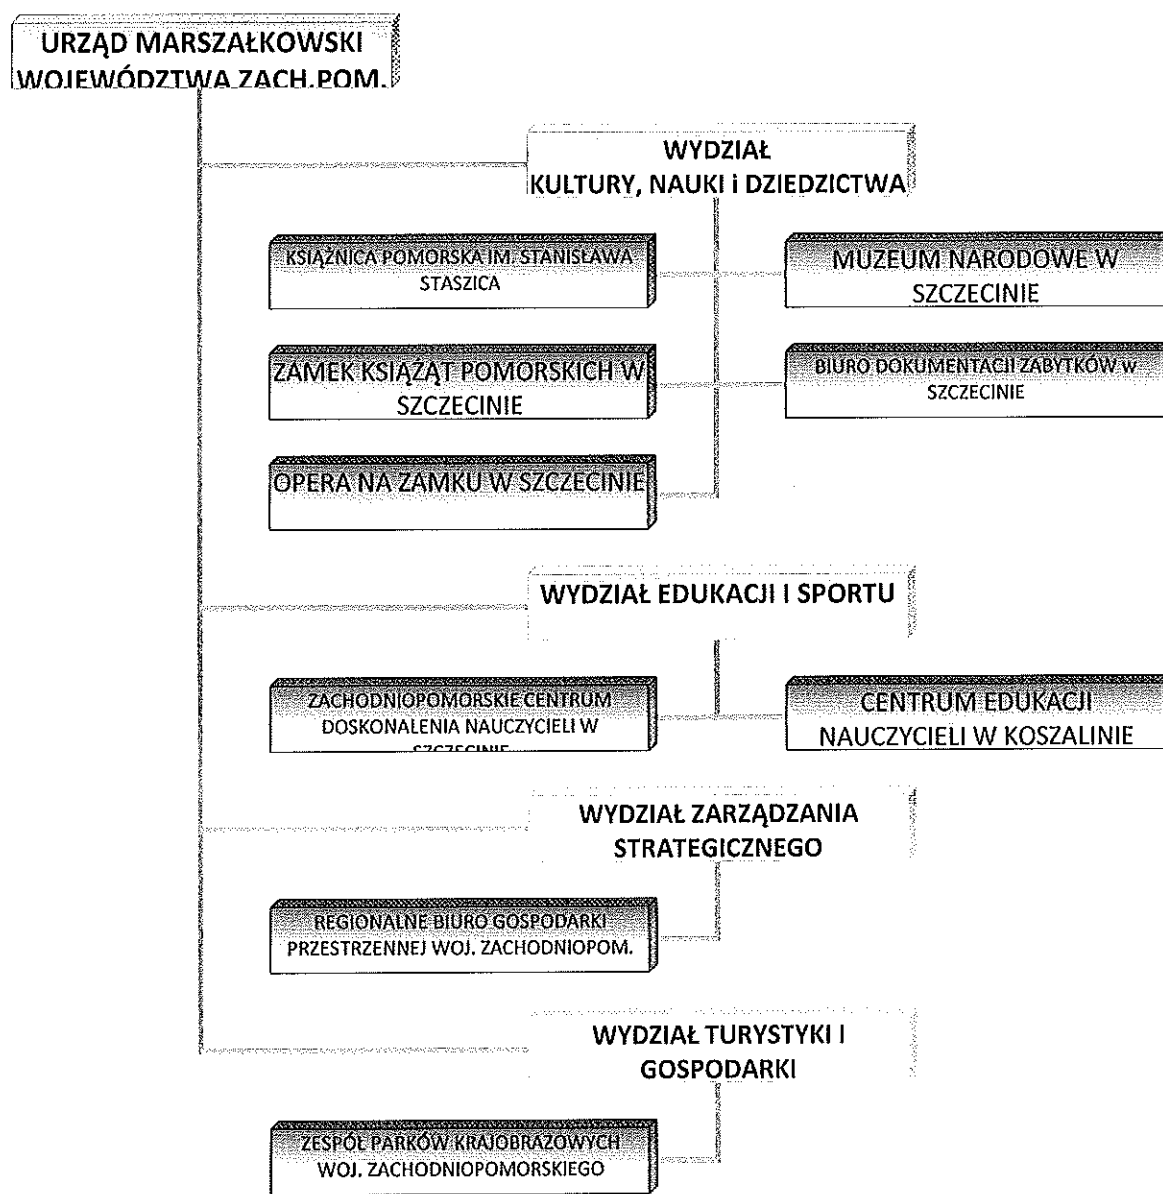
URZĄD MARSZAŁKOWSKI WOJEWÓDZTWA ZACH.POM.

WYDZIAŁ KULTURY, NAUKI i DZIEDZICTWA

KSIĄŻNICA POMORSKA IM. STANISŁAWA STASZICA

MUZEUM NARODOWE W SZCZECINIE

ZAMEK KSIĄŻĄT POMORSKICH W SZCZECINIE

BIURO DOKUMENTACJI ZABYTKÓW w SZCZECINIE

OPERA NA ZAMKU W SZCZECINIE

WYDZIAŁ EDUKACJI I SPORTU

ZACHODNIOPOMORSKIE CENTRUM DOSKONALENIA NAUCZYCIELI W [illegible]

CENTRUM EDUKACJI NAUCZYCIELI W KOSZALINIE

WYDZIAŁ ZARZĄDZANIA STRATEGICZNEGO

REGIONALNE BIURO GOSPODARKI PRZESTRZENNEJ WOJ. ZACHODNIOPOM.

WYDZIAŁ TURYSTYKI I GOSPODARKI

ZESPÓŁ PARKÓW KRAJOBRAZOWYCH WOJ. ZACHODNIOPOMORSKIEGO